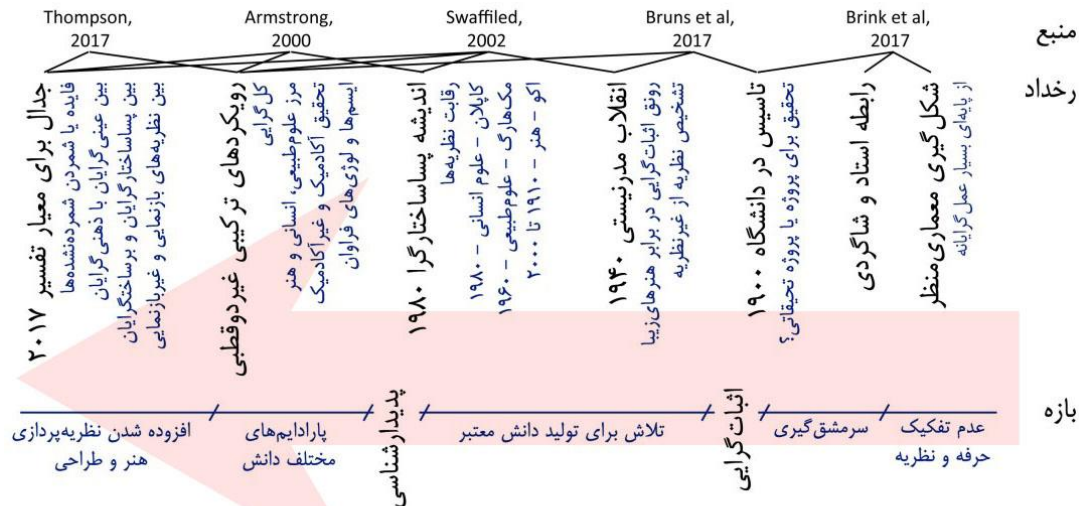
منبع

Thompson, 2017

Armstrong, 2000

Swaffiled, 2002

Bruns et al, 2017

Brink et al, 2017

رخداد

جدال برای معیار تفسیر ۲۰۱۷
فایده یا شمردن شمرده‌شده‌ها
بین عینی‌گرایان با ذهنی‌گرایان
بین پساساختارگرایان و برساختگرایان
بین نظریه‌های بازنمایی و غیربازنمایی

رویکردهای ترکیبی غیردوقطبی
کل‌گرایی
مرز علوم‌طبیعی، انسانی و هنر
تحقیق آکادمیک و غیرآکادمیک
ایسم‌ها و لوژی‌های فراوان

اندیشه پساساختارگرا ۱۹۸۰
رقابت نظریه‌ها
کاپلان – علوم انسانی – ۱۹۸۰
مک‌هارگ – علوم‌طبیعی – ۱۹۶۰
اکو – هنر – ۱۹۱۰ تا ۲۰۰۰

انقلاب مدرنیستی ۱۹۴۰
رونق اثبات‌گرایی در برابر هنرهای‌زیبا
تشخیص نظریه از غیرنظریه

تاسیس در دانشگاه ۱۹۰۰
تحقیق برای پروژه یا پروژه تحقیقاتی؟

رابطه استاد و شاگردی

شکل‌گیری معماری‌منظر
از پایه‌ای بسیار عمل‌گرایانه

بازه

افزوده شدن نظریه‌پردازی هنر و طراحی

پارادایم‌های مختلف دانش

پدیدارشناسی

تلاش برای تولید دانش معتبر

اثبات‌گرایی

سرمشق‌گیری

عدم تفکیک حرفه و نظریه